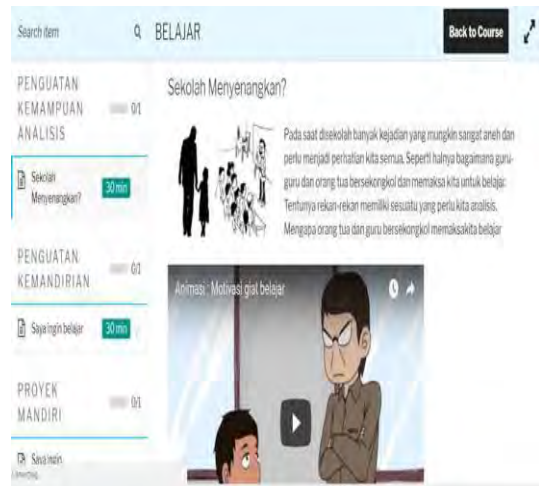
Search item

BELAJAR

Back to Course

PENGUATAN KEMAMPUAN ANALISIS 0/1

Sekolah Menyenangkan? 30 min

PENGUATAN KEMANDIRIAN 0/1

Saya ingin belajar 30 min

PROYEK MANDIRI 0/1

Saya ingin

Sekolah Menyenangkan?

Pada saat disekolah banyak kejadian yang mungkin sangat aneh dan perlu menjadi perhatian kita semua. Seperti halnya bagaimana guru-guru dan orang tua bersekongkol dan memaksa kita untuk belajar. Tentunya rekan-rekan memiliki sesuatu yang perlu kita analisis. Mengapa orang tua dan guru bersekongkol memaksakita belajar

Animasi : Motivasi giat belajar